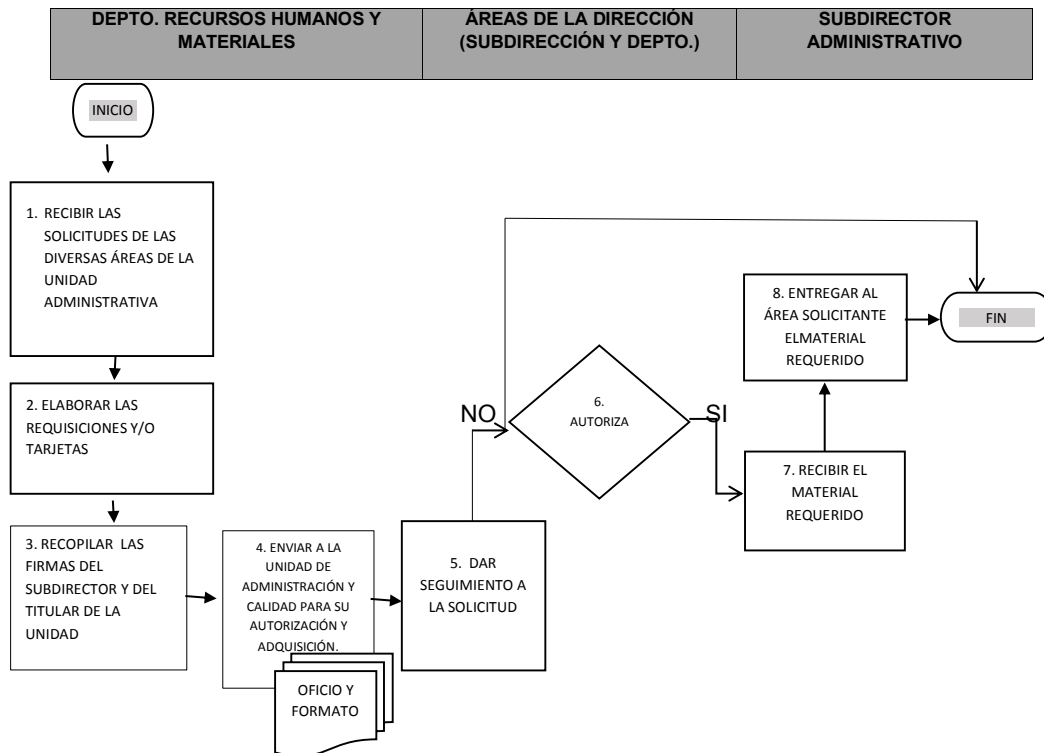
| DEPTO. RECURSOS HUMANOS Y MATERIALES | ÁREAS DE LA DIRECCIÓN (SUBDIRECCIÓN Y DEPTO.) | SUBDIRECTOR ADMINISTRATIVO |
|---|---|---|

INICIO

1. RECIBIR LAS SOLICITUDES DE LAS DIVERSAS ÁREAS DE LA UNIDAD ADMINISTRATIVA

2. ELABORAR LAS REQUISICIONES Y/O TARJETAS

3. RECOPILAR LAS FIRMAS DEL SUBDIRECTOR Y DEL TITULAR DE LA UNIDAD

4. ENVIAR A LA UNIDAD DE ADMINISTRACIÓN Y CALIDAD PARA SU AUTORIZACIÓN Y ADQUISICIÓN.

OFICIO Y FORMATO

5. DAR SEGUIMIENTO A LA SOLICITUD

NO

6. AUTORIZA

SI

7. RECIBIR EL MATERIAL REQUERIDO

8. ENTREGAR AL ÁREA SOLICITANTE ELMATERIAL REQUERIDO

FIN